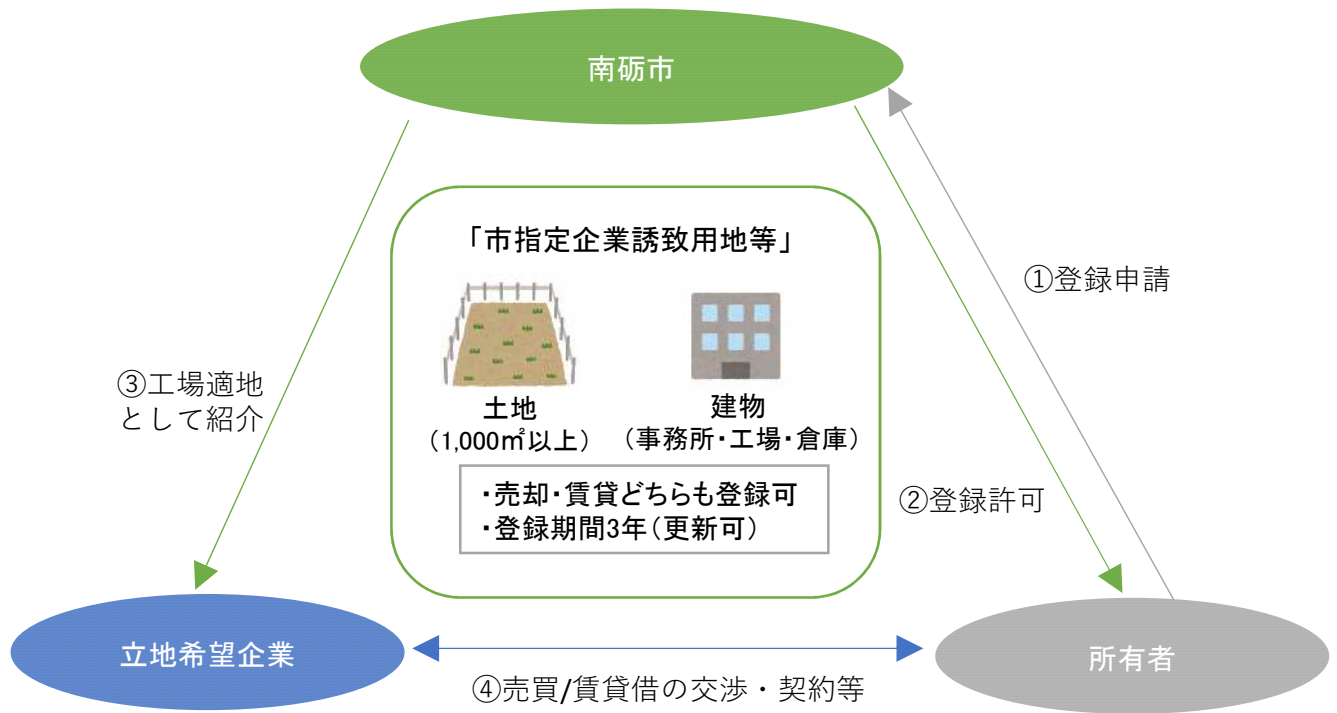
南砺市

①登録申請

「市指定企業誘致用地等」

土地
（1,000㎡以上）

建物
（事務所・工場・倉庫）

・売却・賃貸どちらも登録可
・登録期間3年（更新可）

③工場適地
として紹介

②登録許可

立地希望企業

所有者

④売買/賃貸借の交渉・契約等